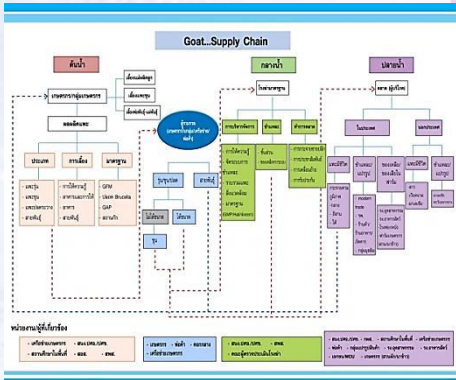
Goat...Supply Chain

ต้นน้ำ

กลางน้ำ

ปลายน้ำ

เกษตรกร/กลุ่มเกษตรกร

เลี้ยงแม่พันธุ์

เลี้ยงขุน

เลี้ยงพ่อพันธุ์

ผลผลิตแพะ

ประเภท

การเลี้ยง

มาตรฐาน

- แพะนม
- แพะเนื้อ
- แพะนม/ขุน
- สายพันธุ์

- การให้อาหาร
- อาหารเสริม
- ยา
- สายพันธุ์

- GFM
- Skim Brucella
- GAP
- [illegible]

ผู้รวบรวม (เกษตรกร/กลุ่มเกษตรกร/พ่อค้า)

รูปบุคคล

สหกรณ์

โรงเชือด

ฟาร์ม

ร้าน

โรงฆ่าสัตว์มาตรฐาน

การบริหารจัดการ

ข้างแพะ

ร้านอาหาร

ตลาด ผู้บริโภค

ในประเทศ

นอกประเทศ

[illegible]

หน่วยงานผู้เกี่ยวข้อง

- เครือข่ายเกษตรกร
- สถาบันการเงิน
- สนง.ปศข./ปศจ.
- สวท.

- เกษตรกร
- พ่อค้า
- สหกรณ์
- เครือข่ายเกษตรกร

- สนง.ปศข./ปศจ.
- กรมผู้ตรวจประเมินในฟาร์ม

- สนง.ปศข./ปศจ.
- สถาบันการเงิน
- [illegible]